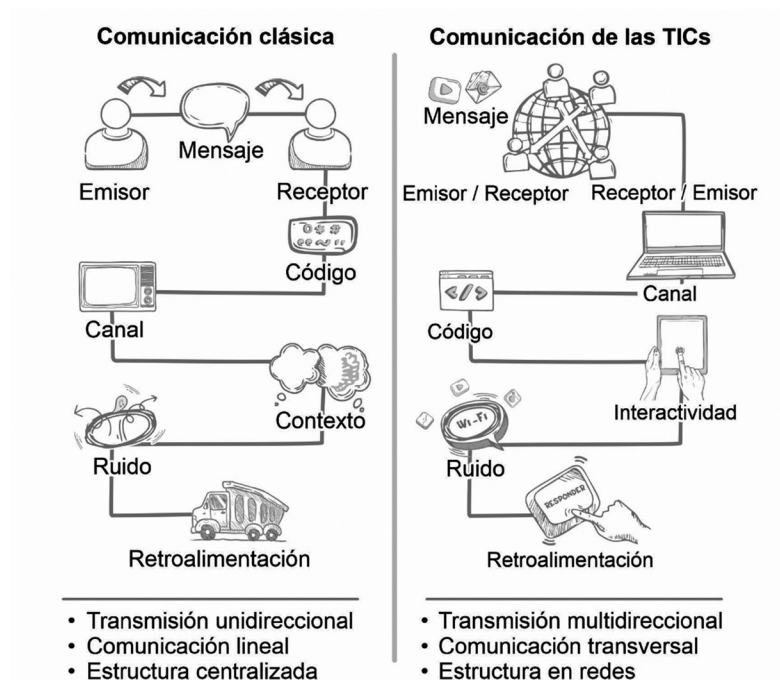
Comunicación clásica

Mensaje

Emisor

Receptor

Código

Canal

Contexto

Ruido

Retroalimentación

• Transmisión unidireccional
• Comunicación lineal
• Estructura centralizada

Comunicación de las TICs

Mensaje

Emisor / Receptor

Receptor / Emisor

Canal

Código

Interactividad

Wi-Fi

Ruido

RESPONDER

Retroalimentación

• Transmisión multidireccional
• Comunicación transversal
• Estructura en redes